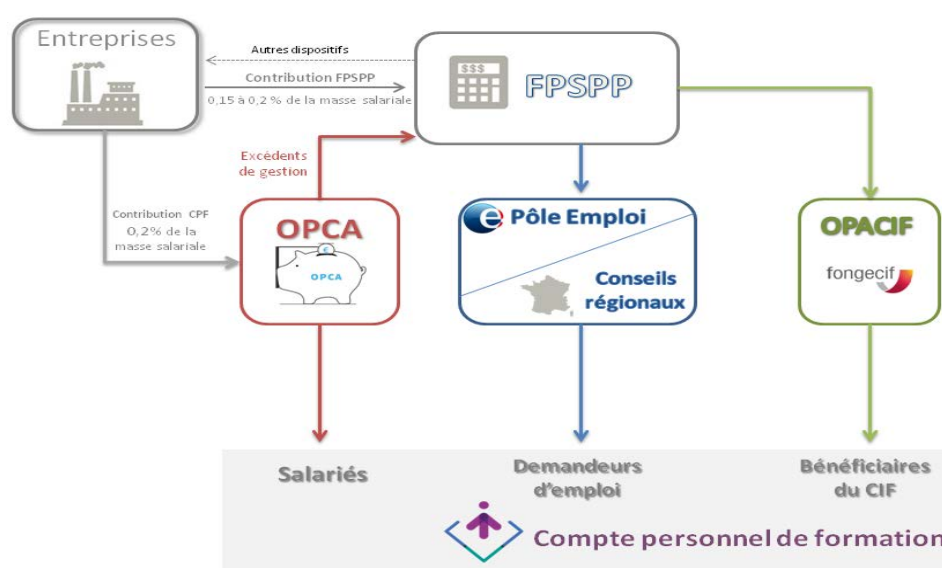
Entreprises

Autres dispositifs

Contribution FPSPP

0,15 à 0,2 % de la masse salariale

$$$

FPSPP

Excédents de gestion

Contribution CPF

0,2% de la masse salariale

OPCA

OPCA

Pôle Emploi

Conseils régionaux

OPACIF

fongecif

Salariés

Demandeurs d'emploi

Bénéficiaires du CIF

Compte personnel de formation